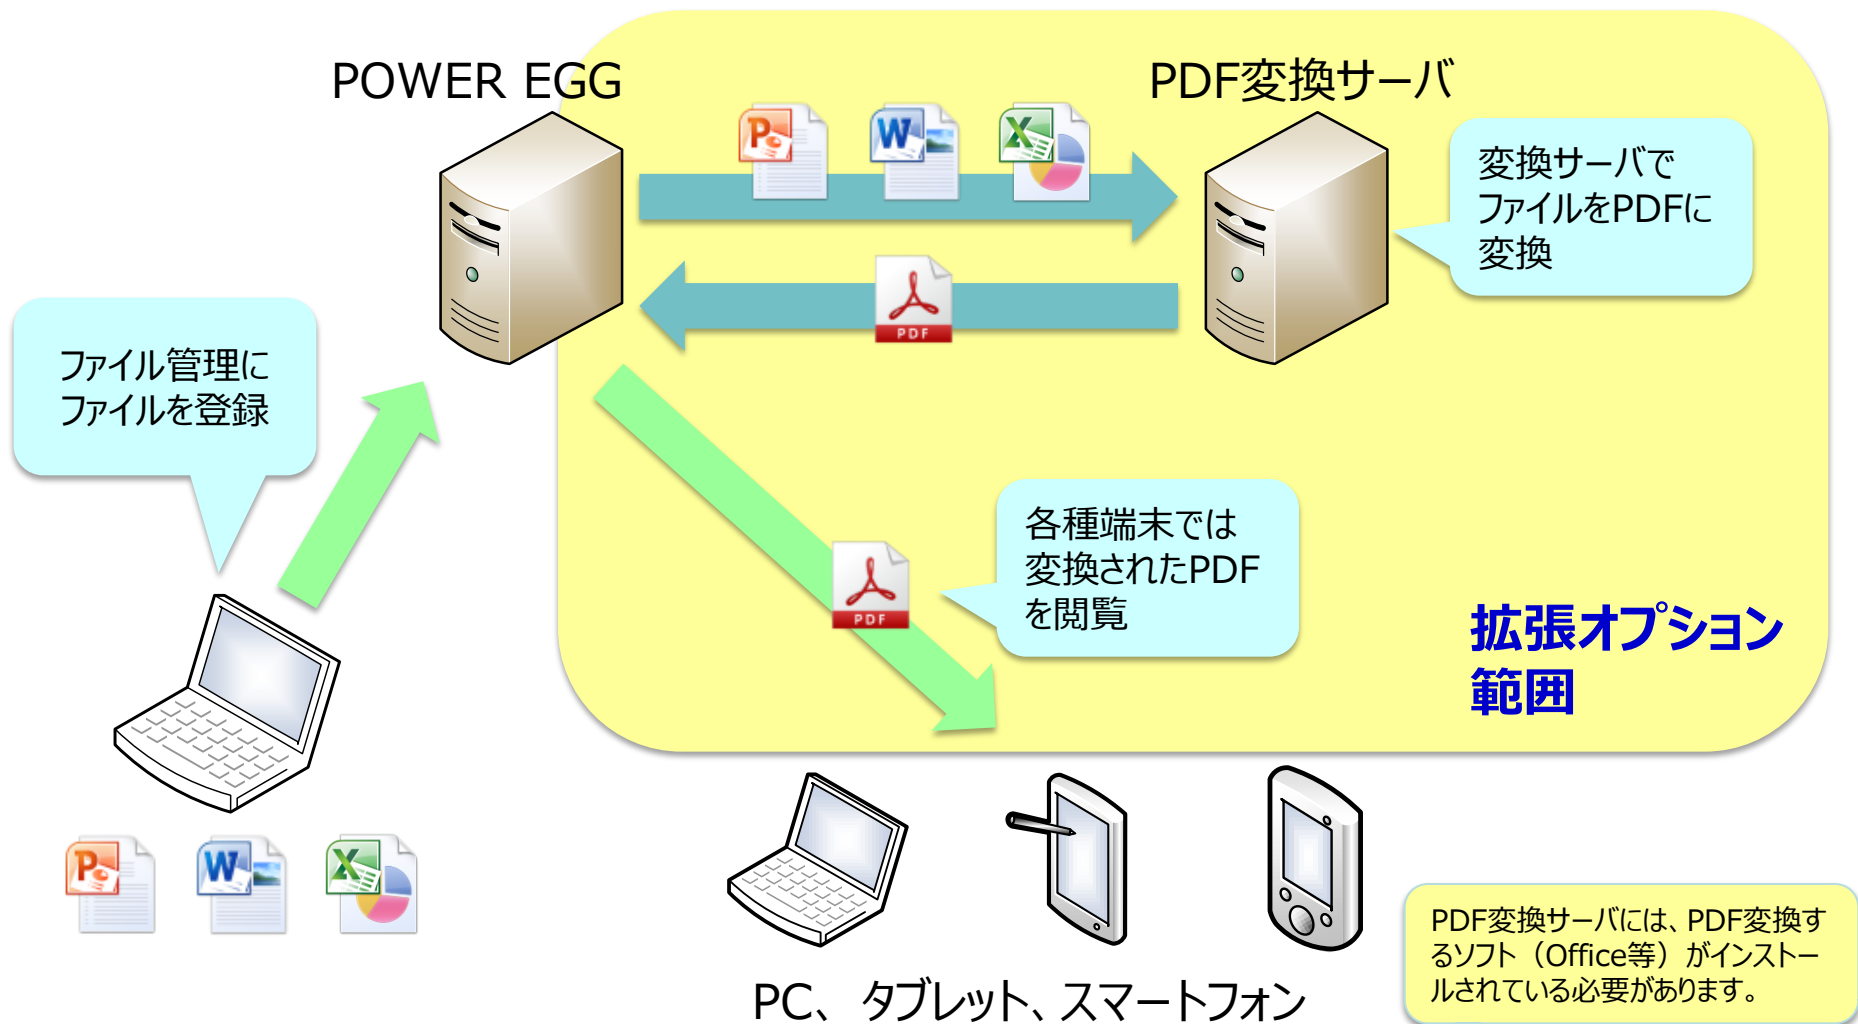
POWER EGG

PDF変換サーバ

変換サーバでファイルをPDFに変換

PDF

ファイル管理にファイルを登録

各種端末では変換されたPDFを閲覧

PDF

拡張オプション範囲

PC、タブレット、スマートフォン

PDF変換サーバには、PDF変換するソフト（Office等）がインストールされている必要があります。